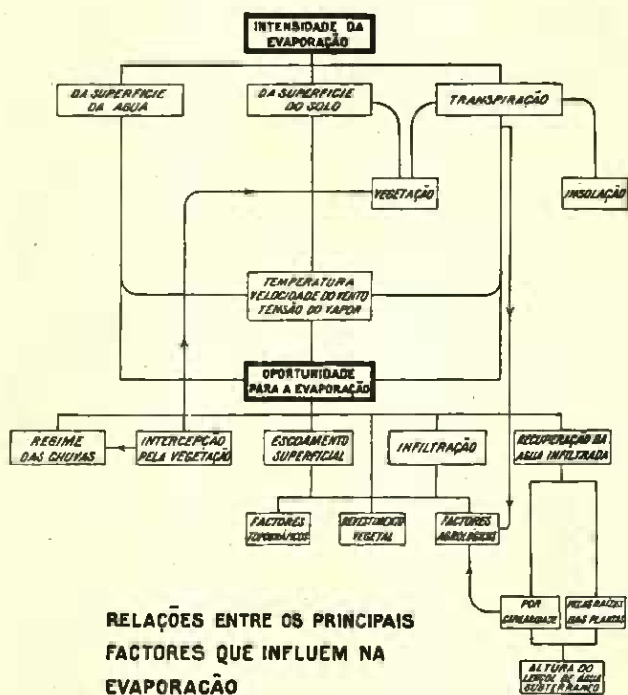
INTENSIDADE DA EVAPORAÇÃO

DA SUPERFICIE DA AGUA

DA SUPERFICIE DO SOLO

TRANSPIRAÇÃO

VEGETAÇÃO

INSOLAÇÃO

TEMPERATURA
VELOCIDADE DO VENTO
TENSÃO DO VAPOR

OPORTUNIDADE PARA A EVAPORAÇÃO

REGIME DAS CHUVAS

INTERCEPÇÃO PELA VEGETAÇÃO

ESCOAMENTO SUPERFICIAL

INFILTRAÇÃO

RECUPERAÇÃO DA AGUA INFILTRADA

FACTORES TOPOGRÁFICOS

REVESTIMENTO VEGETAL

FACTORES AGROLÓGICOS

POR CAPILARIDADE

PELAS RAÍZES DAS PLANTAS

ALTURA DO LENÇOL DE AGUA SUBTERRANEO

RELAÇÕES ENTRE OS PRINCIPAIS FACTORES QUE INFLUEM NA EVAPORAÇÃO